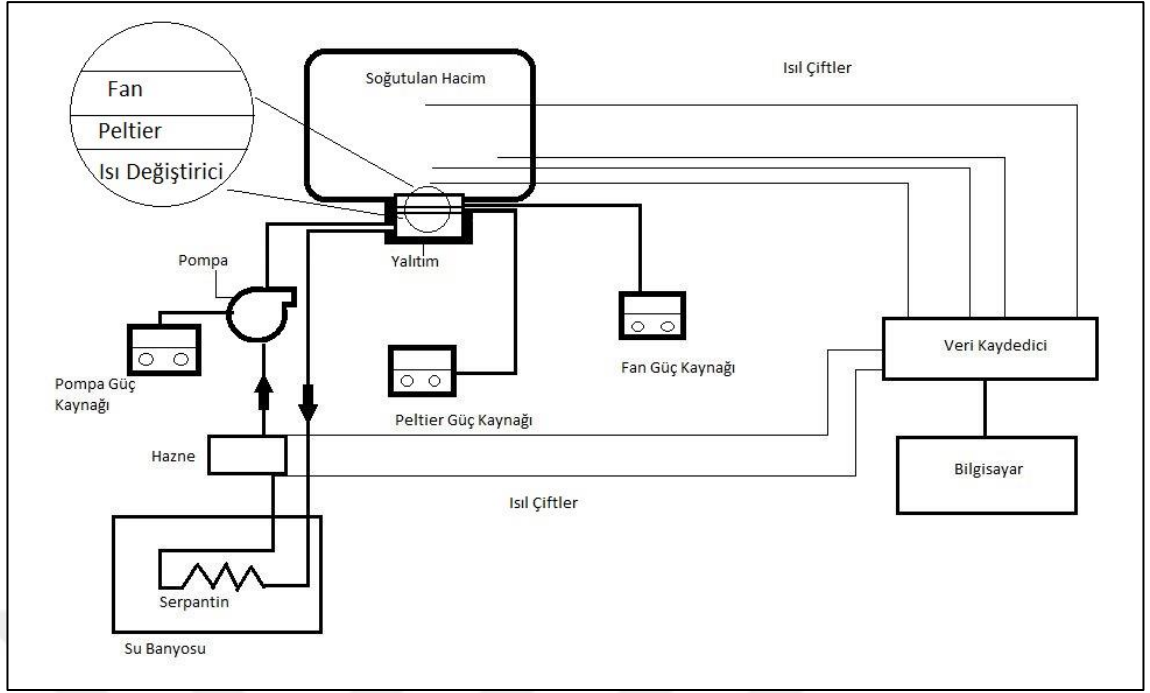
Fan
Peltier
Isı Değiştirici

Soğutulan Hacim

Isıl Çiftler

Yalıtım

Pompa

Pompa Güç Kaynağı

Fan Güç Kaynağı

Veri Kaydedici

Peltier Güç Kaynağı

Hazne

Bilgisayar

Isıl Çiftler

Serpantin

Su Banyosu